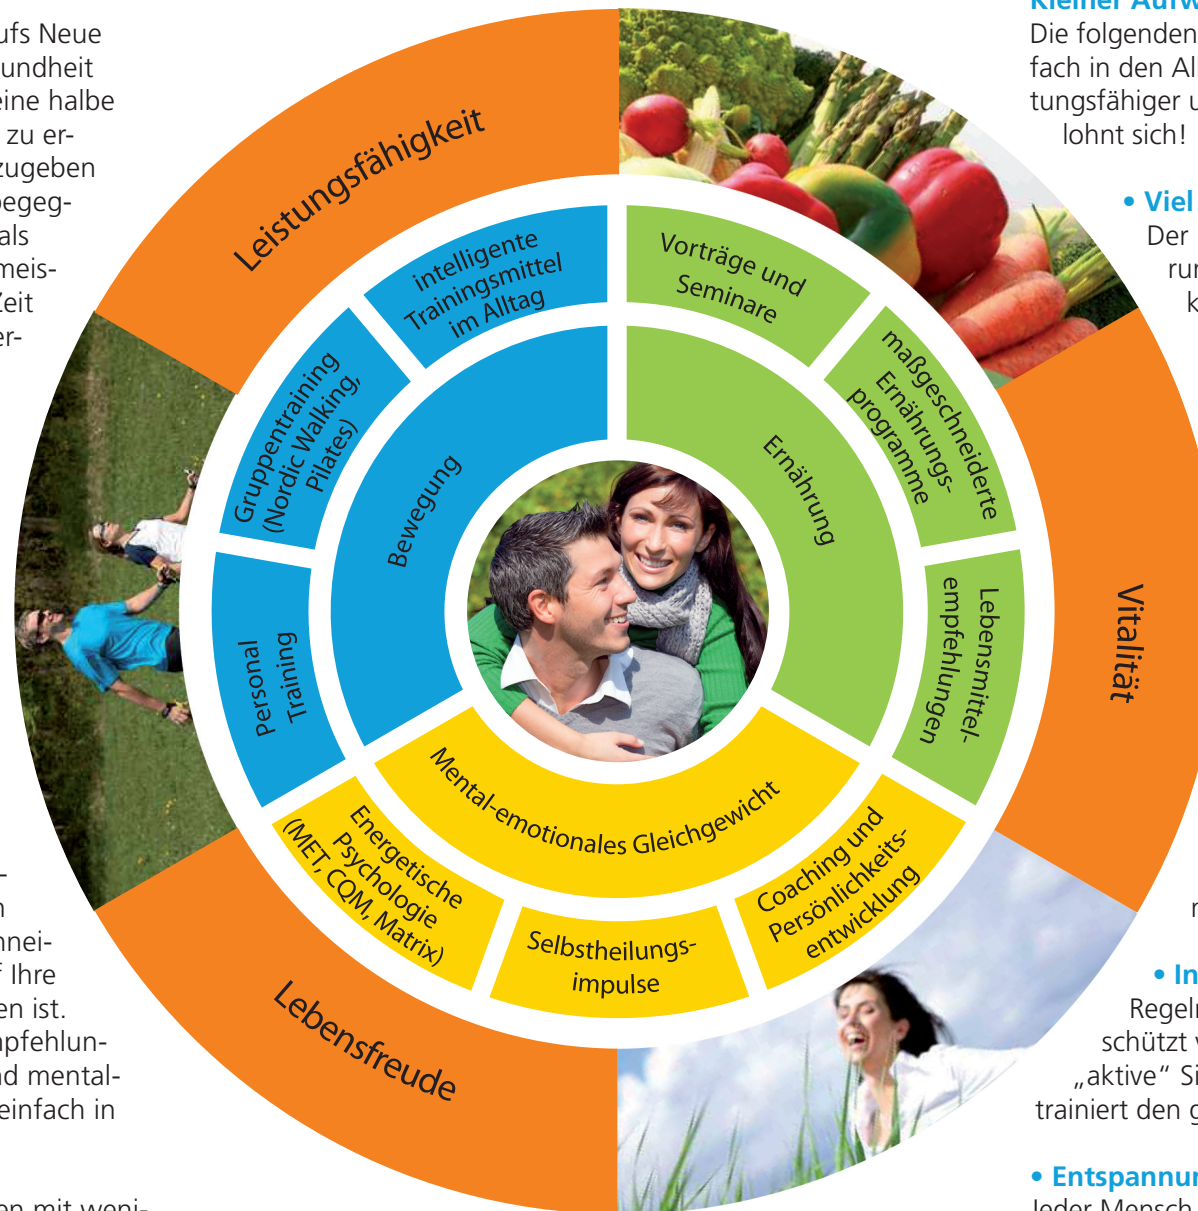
ufs Neue
undheit
eine halbe
zu er-
zugeben
begeg-
als
meis-
Zeit
er-

-
n
nnei-
f Ihre
en ist.
npfehlun-
nd mental-
einfach in

en mit weni-

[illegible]
Die folgenden
fach in den Al
tungsfähiger u
lohnt sich!

• Viel
Der
run
k

r

• In
Regelr
schützt v
„aktive" Si
trainiert den g

• Entspannur
Jeder Mensch

Leistungsfähigkeit

Vitalität

Lebensfreude

intelligente Trainingsmittel im Alltag

Gruppentraining (Nordic Walking, Pilates)

Personal Training

Bewegung

Vorträge und Seminare

maßgeschneiderte Ernährungsprogramme

Lebensmittelempfehlungen

Ernährung

Mental-emotionales Gleichgewicht

Energetische Psychologie (MET, CQM, Matrix)

Selbstheilungsimpulse

Coaching und Persönlichkeitsentwicklung